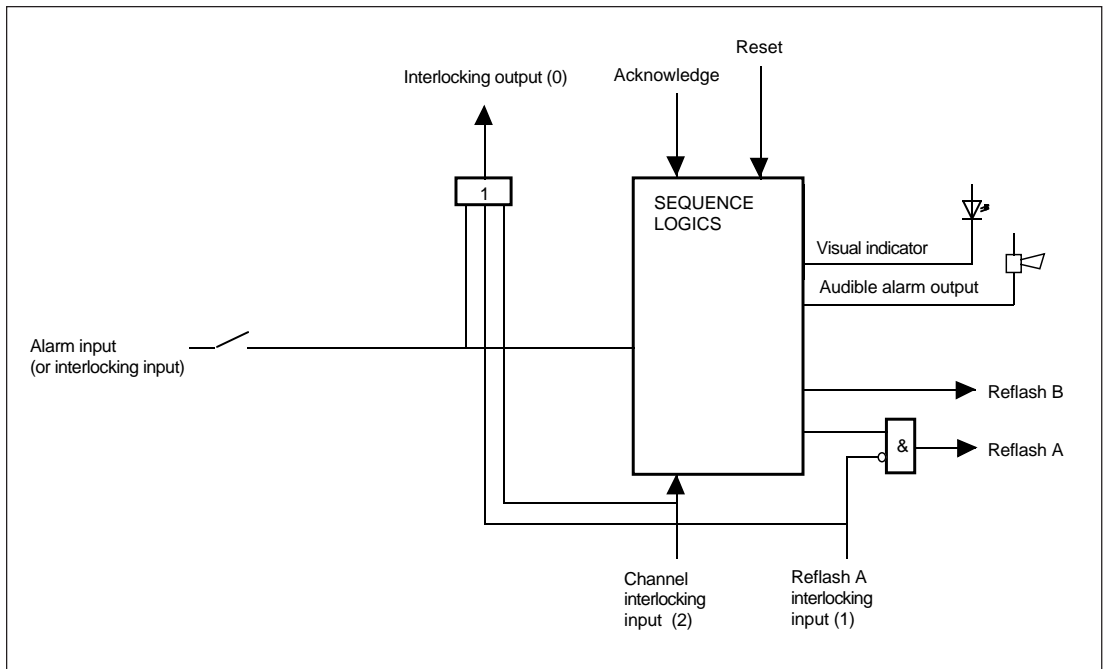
Reset

Interlocking output (0)

Acknowledge

1

SEQUENCE LOGICS

Visual indicator

Audible alarm output

Alarm input
(or interlocking input)

Reflash B

&

Reflash A

Channel interlocking input (2)

Reflash A interlocking input (1)